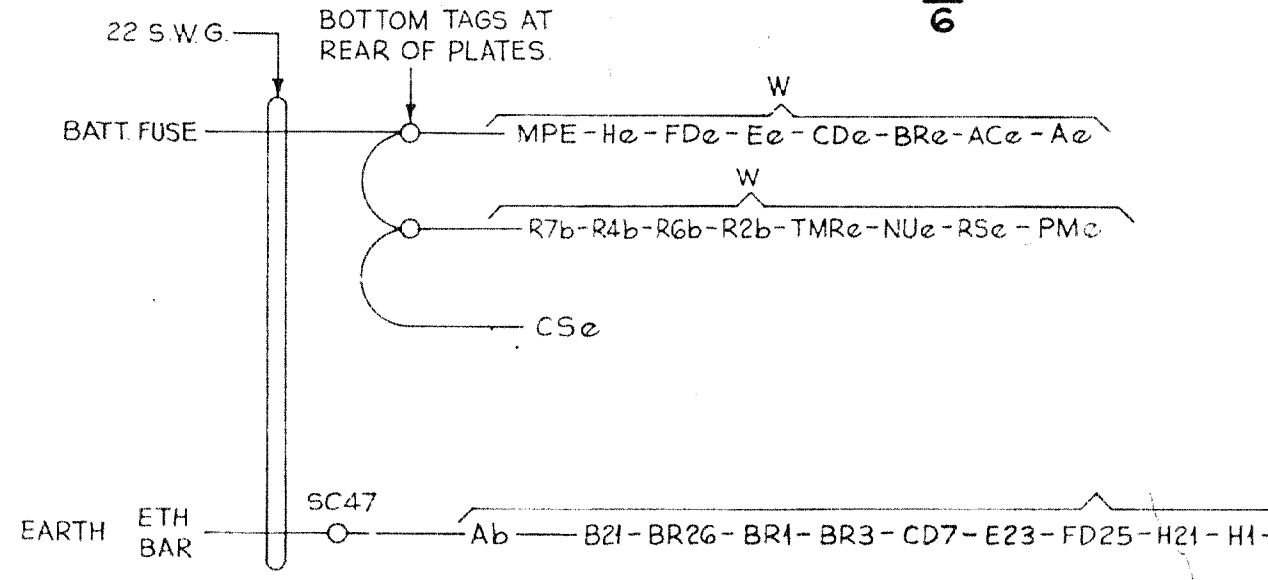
6

22 S.W.G.

BOTTOM TAGS AT REAR OF PLATES.

BATT. FUSE

W

MPE - He - FDe - Ee - CDe - BRe - ACe - Ae

W

R7b - R4b - R6b - R2b - TMRe - NUe - RSe - PMc

CSe

EARTH ETH BAR

SC47

Ab — B21 - BR26 - BR1 - BR3 - CD7 - E23 - FD25 - H21 - H1 -